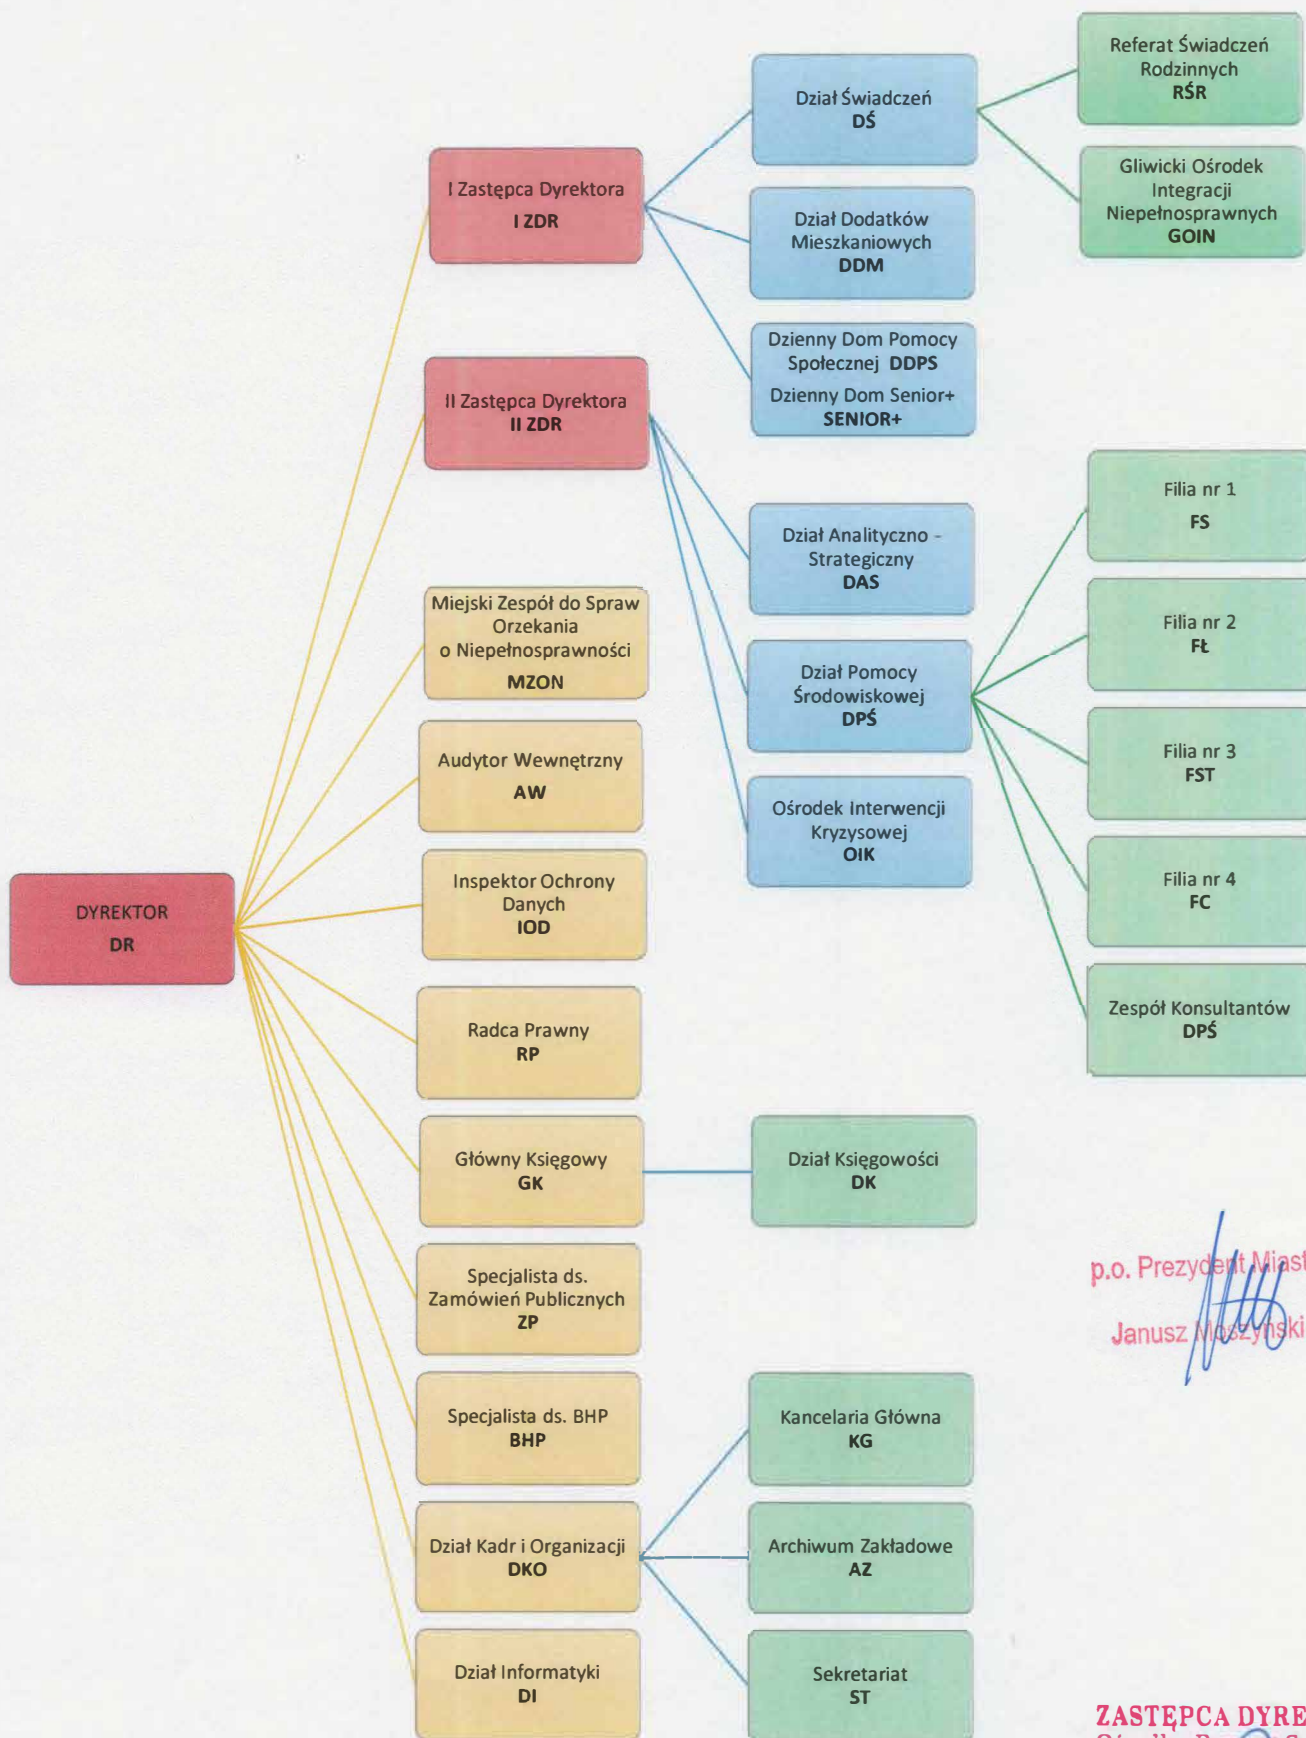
DYREKTOR
DR

I Zastępca Dyrektora
I ZDR

II Zastępca Dyrektora
II ZDR

Miejski Zespół do Spraw Orzekania o Niepełnosprawności
MZON

Audytor Wewnętrzny
AW

Inspektor Ochrony Danych
IOD

Radca Prawny
RP

Główny Księgowy
GK

Specjalista ds. Zamówień Publicznych
ZP

Specjalista ds. BHP
BHP

Dział Kadr i Organizacji
DKO

Dział Informatyki
DI

Dział Świadczeń
DŚ

Dział Dodatków Mieszkaniowych
DDM

Dzienny Dom Pomocy Społecznej DDPS
Dzienny Dom Senior+
SENIOR+

Dział Analityczno - Strategiczny
DAS

Dział Pomocy Środowiskowej
DPŚ

Ośrodek Interwencji Kryzysowej
OIK

Dział Księgowości
DK

Kancelaria Główna
KG

Archiwum Zakładowe
AZ

Sekretariat
ST

Referat Świadczeń Rodzinnych
RŚR

Gliwicki Ośrodek Integracji Niepełnosprawnych
GOIN

Filia nr 1
FS

Filia nr 2
FŁ

Filia nr 3
FST

Filia nr 4
FC

Zespół Konsultantów
DPŚ

p.o. Prezydent Miast
Janusz Moszyński

ZASTĘPCA DYRE